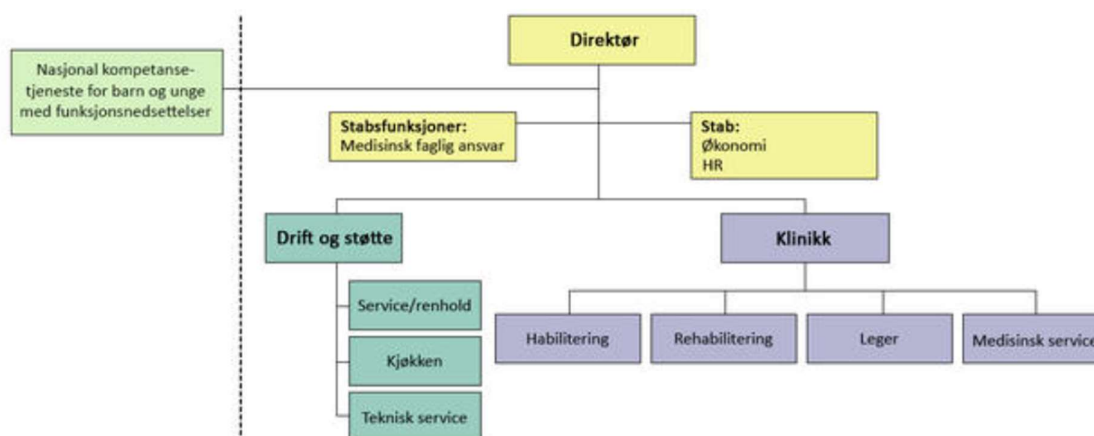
Direktør

Nasjonal kompetansetjeneste for barn og unge med funksjonsnedsettelser

Stabsfunksjoner:
Medisinsk faglig ansvar

Stab:
Økonomi
HR

Drift og støtte

Klinikk

Service/renhold

Kjøkken

Teknisk service

Habilitering

Rehabilitering

Leger

Medisinsk service